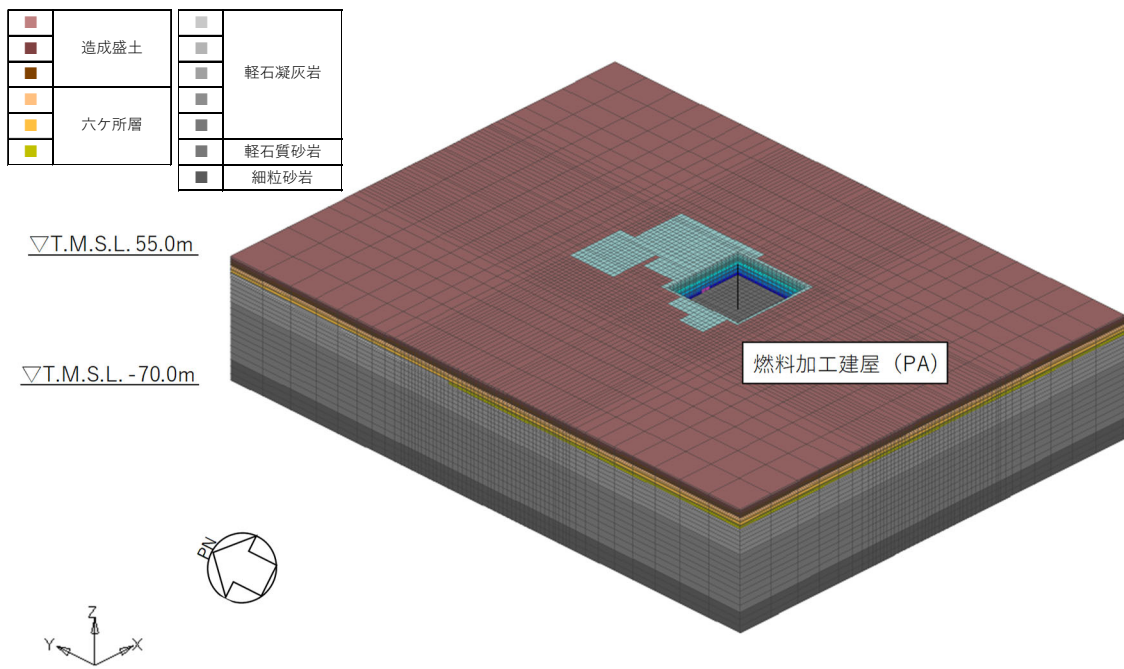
| | |
|---|---|
| ■ | 造成盛土 |
| ■ | |
| ■ | |
| ■ | 六ケ所層 |
| ■ | |
| ■ | |

| | |
|---|---|
| ■ | 軽石凝灰岩 |
| ■ | |
| ■ | |
| ■ | |
| ■ | |
| ■ | 軽石質砂岩 |
| ■ | 細粒砂岩 |

▽T.M.S.L. 55.0m

▽T.M.S.L. -70.0m

燃料加工建屋（PA）

PN

Z
Y
X